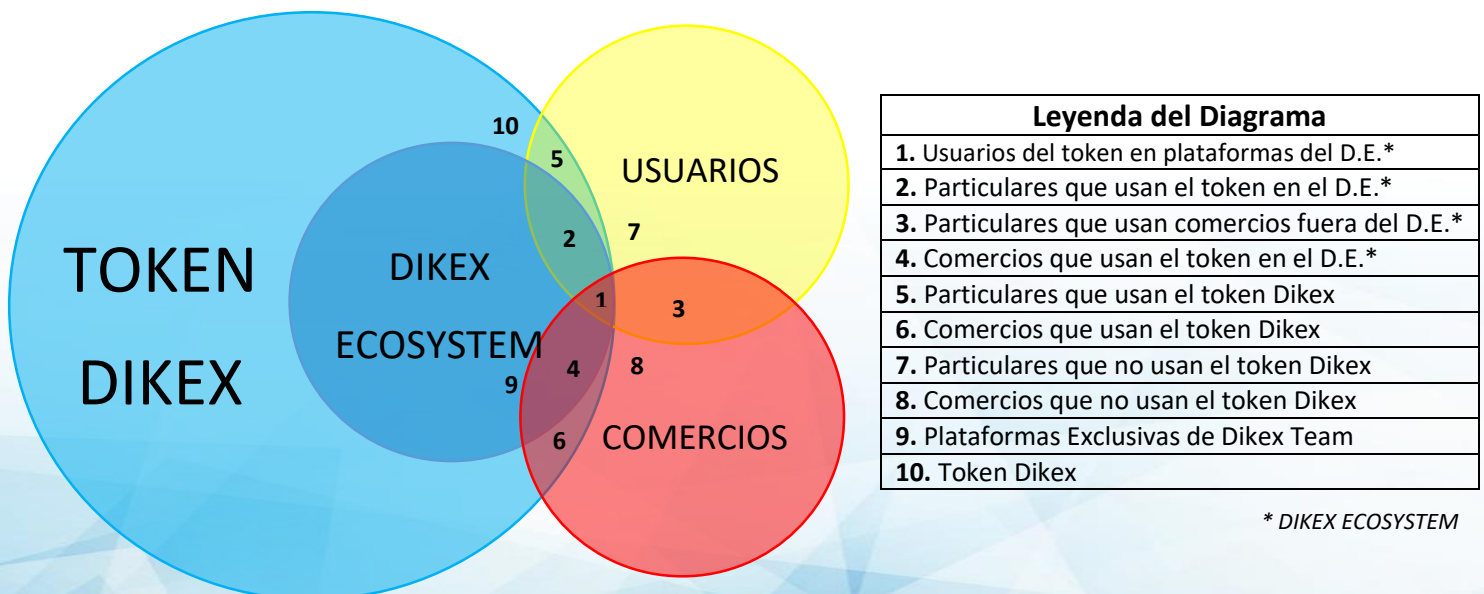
TOKEN DIKEX

DIKEX ECOSYSTEM

USUARIOS

COMERCIOS

10
5
2
7
1
3
4
8
9
6

| Leyenda del Diagrama |
|---|
| **1.** Usuarios del token en plataformas del D.E.* |
| **2.** Particulares que usan el token en el D.E.* |
| **3.** Particulares que usan comercios fuera del D.E.* |
| **4.** Comercios que usan el token en el D.E.* |
| **5.** Particulares que usan el token Dikex |
| **6.** Comercios que usan el token Dikex |
| **7.** Particulares que no usan el token Dikex |
| **8.** Comercios que no usan el token Dikex |
| **9.** Plataformas Exclusivas de Dikex Team |
| **10.** Token Dikex |

* DIKEX ECOSYSTEM